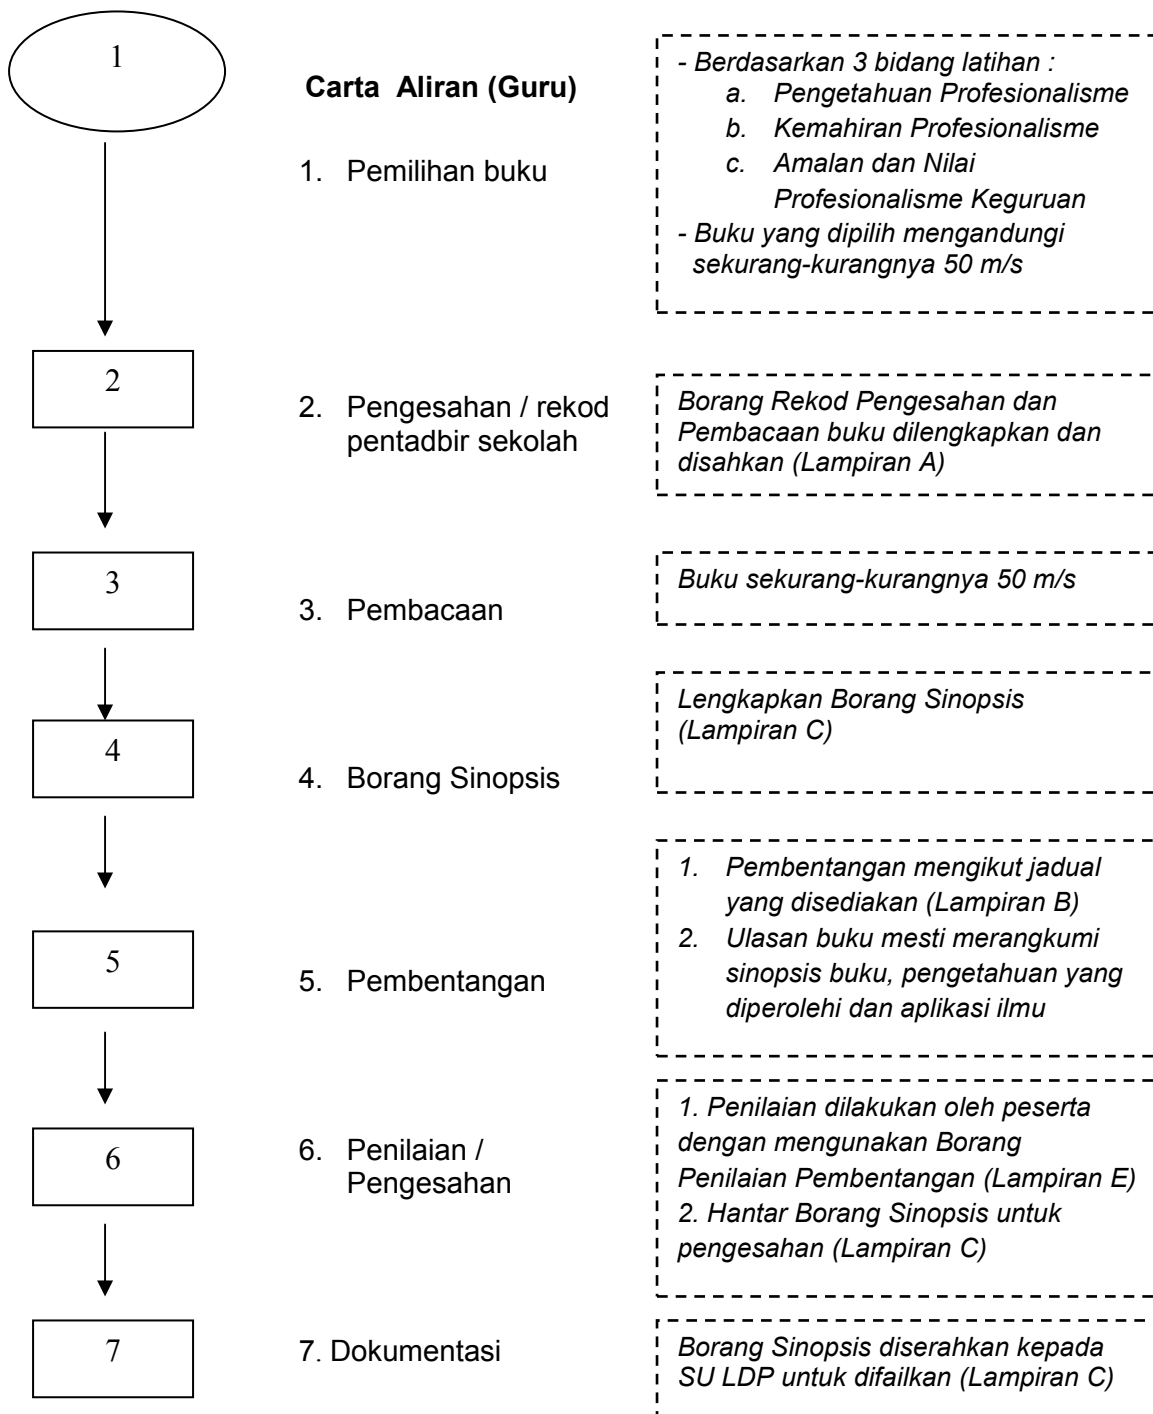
1

Carta Aliran (Guru)

1. Pemilihan buku

- Berdasarkan 3 bidang latihan :
a. Pengetahuan Profesionalisme
b. Kemahiran Profesionalisme
c. Amalan dan Nilai Profesionalisme Keguruan
- Buku yang dipilih mengandungi sekurang-kurangnya 50 m/s

2

2. Pengesahan / rekod pentadbir sekolah

Borang Rekod Pengesahan dan Pembacaan buku dilengkapkan dan disahkan (Lampiran A)

3

3. Pembacaan

Buku sekurang-kurangnya 50 m/s

4

4. Borang Sinopsis

Lengkapkan Borang Sinopsis (Lampiran C)

5

5. Pembentangan

1. Pembentangan mengikut jadual yang disediakan (Lampiran B)
2. Ulasan buku mesti merangkumi sinopsis buku, pengetahuan yang diperolehi dan aplikasi ilmu

6

6. Penilaian / Pengesahan

1. Penilaian dilakukan oleh peserta dengan mengunakan Borang Penilaian Pembentangan (Lampiran E)
2. Hantar Borang Sinopsis untuk pengesahan (Lampiran C)

7

7. Dokumentasi

Borang Sinopsis diserahkan kepada SU LDP untuk difailkan (Lampiran C)